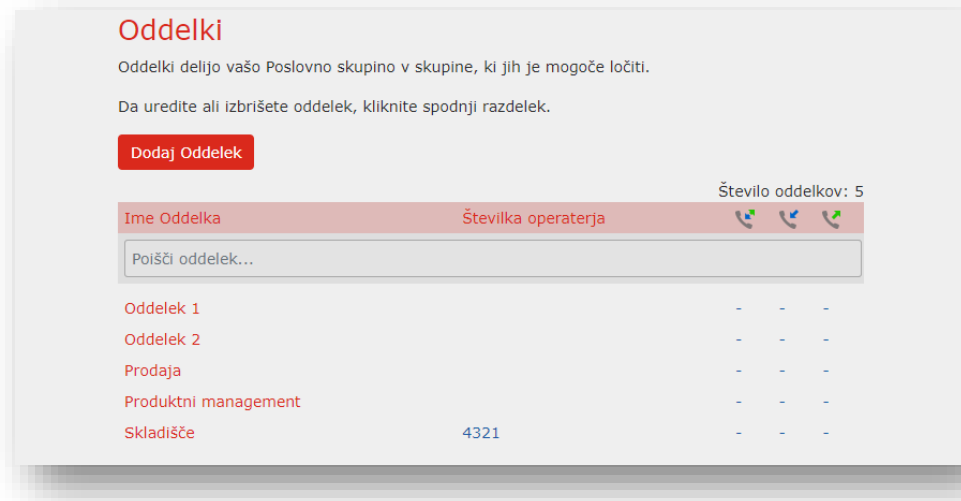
Oddelki

Oddelki delijo vašo Poslovno skupino v skupine, ki jih je mogoče ločiti.

Da uredite ali izbrišete oddelek, kliknite spodnji razdelek.

Dodaj Oddelek

Število oddelkov: 5

| Ime Oddelka | Številka operaterja | | | |
|---|---|---|---|---|
| Poišči oddelek... | | | | |
| Oddelek 1 | | - | - | - |
| Oddelek 2 | | - | - | - |
| Prodaja | | - | - | - |
| Produktni management | | - | - | - |
| Skladišče | 4321 | - | - | - |